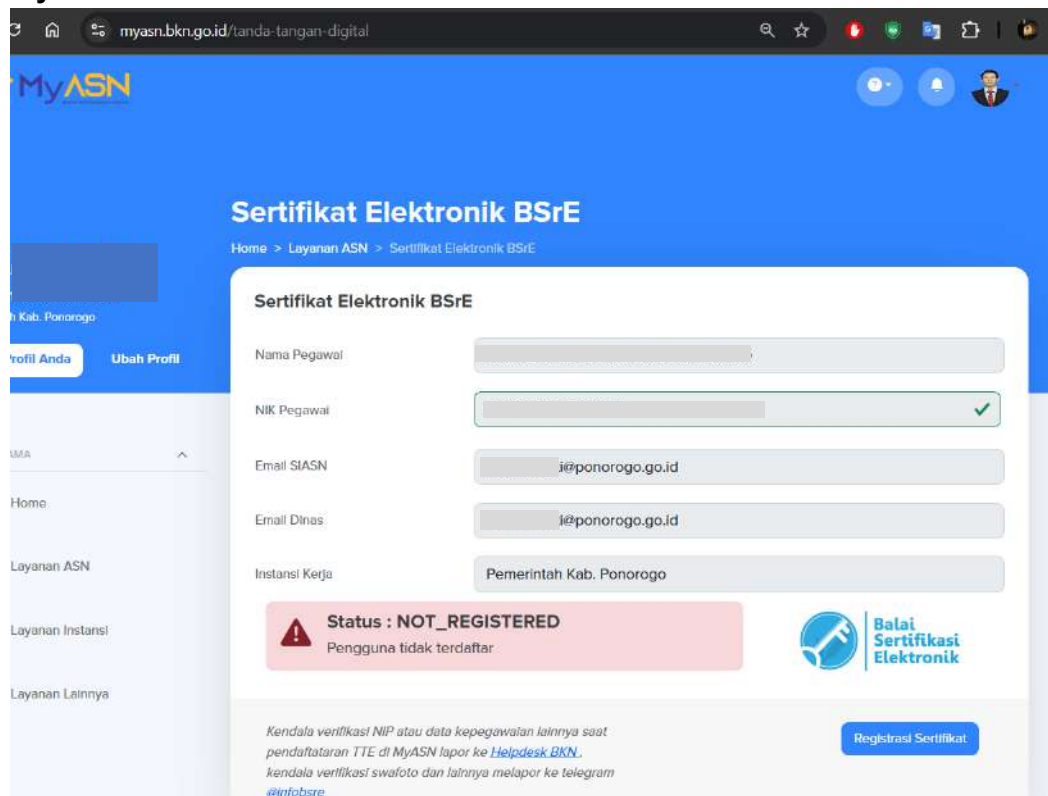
myasn.bkn.go.id/tanda-tangan-digital

MyASN

h Kab. Ponorogo

rofil Anda

Ubah Profil

AMA

Home

Layanan ASN

Layanan Instansi

Layanan Lainnya

Sertifikat Elektronik BSrE

Home > Layanan ASN > Sertifikat Elektronik BSrE

Sertifikat Elektronik BSrE

Nama Pegawai

NIK Pegawai

Email SIASN
i@ponorogo.go.id

Email Dinas
i@ponorogo.go.id

Instansi Kerja
Pemerintah Kab. Ponorogo

Status : NOT_REGISTERED
Pengguna tidak terdaftar

Balai Sertifikasi Elektronik

Kendala verifikasi NIP atau data kepegawaian lainnya saat pendaftataran TTE di MyASN lapor ke Helpdesk BKN, kendala verifikasi swafoto dan lainnya melapor ke telegram @infobsre

Registrasi Sertifikat